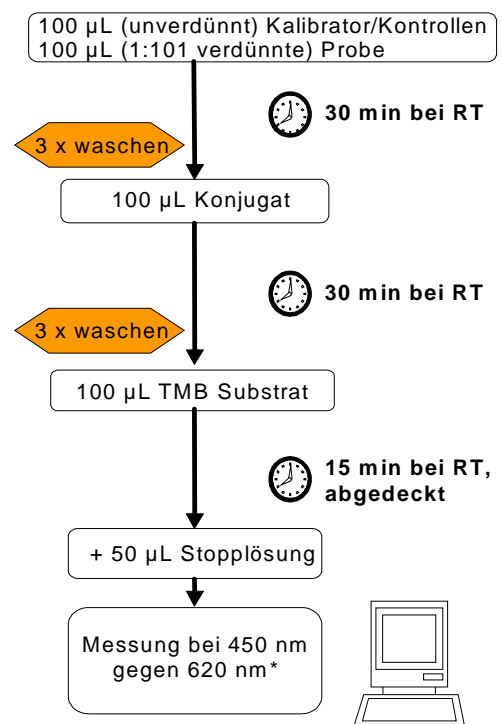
100 µL (unverdünnt) Kalibrator/Kontrollen
100 µL (1:101 verdünnte) Probe

30 min bei RT

3 x waschen

100 µL Konjugat

30 min bei RT

3 x waschen

100 µL TMB Substrat

15 min bei RT, abgedeckt

+ 50 µL Stopplösung

Messung bei 450 nm gegen 620 nm*